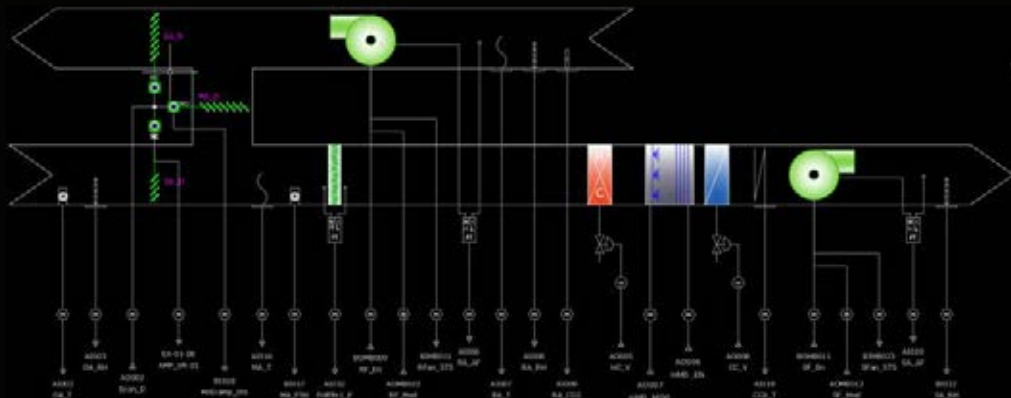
EA_D

RA_D

OA_D

AI003
OA_RH

AI002
OA_T

AO002
Econ_D

EA-D1-DB
AMP_VR-D1

BI008
MOD.AMP_D1

AI016
MA_T

BI017
MA_FSN

AI032
FiltPA-L_F

BOMB003
RF_En

AOMB012
RF_Mod

BIMB013
RFan_STS

AI030
RA_SP

AI007
RA_T

AI008
RA_RH

AI009
RA_CO2

AO005
HC_V

AO017
HMD_MOD

AO016
HMD_EN

AO006
CC_V

AI010
COL_T

BOMB011
SF_En

AOMB012
SF_Mod

BIMB013
SFan_STS

AI020
SA_SP

BI012
SA_RH